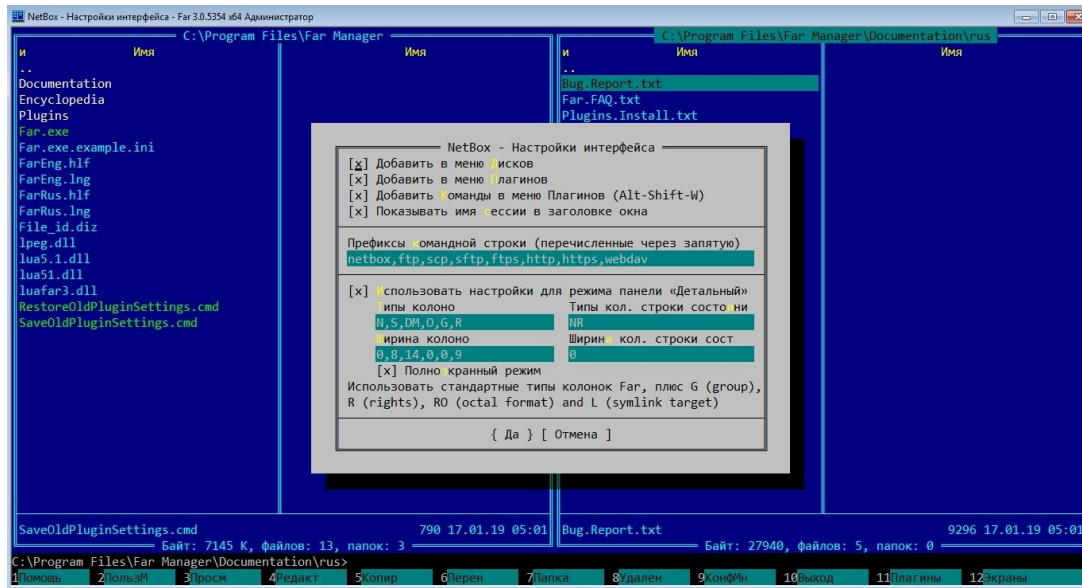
NetBox - Настройки интерфейса - Far 3.0.5354 x64 Администратор

C:\Program Files\Far Manager

| и | Имя | Имя |
|---|---|---|
| .. | | |
| Documentation | | |
| Encyclopedia | | |
| Plugins | | |
| Far.exe | | |
| Far.exe.example.ini | | |
| FarEng.hlf | | |
| FarEng.lng | | |
| FarRus.hlf | | |
| FarRus.lng | | |
| File_id.diz | | |
| lpeg.dll | | |
| lua5.1.dll | | |
| lua51.dll | | |
| luafar3.dll | | |
| RestoreOldPluginSettings.cmd | | |
| SaveOldPluginSettings.cmd | | |

C:\Program Files\Far Manager\Documentation\rus

| и | Имя | Имя |
|---|---|---|
| .. | | |
| Bug.Report.txt | | |
| Far.FAQ.txt | | |
| Plugins.Install.txt | | |

NetBox - Настройки интерфейса

[x] Добавить в меню дисков
[x] Добавить в меню плагинов
[x] Добавить команды в меню Плагинов (Alt-Shift-W)
[x] Показывать имя сессии в заголовке окна

Префиксы командной строки (перечисленные через запятую)
netbox,ftp,scp,sftp,ftps,http,https,webdav

[x] Использовать настройки для режима панели «Детальный»
Типы колоно
N,S,DM,O,G,R
Ширина колоно
0,8,14,0,0,9
Типы кол. строки состояни
NR
Ширина кол. строки сост
0
[x] Полноэкранный режим
Использовать стандартные типы колонок Far, плюс G (group), R (rights), RO (octal format) and L (symlink target)

{ Да } [ Отмена ]

SaveOldPluginSettings.cmd 790 17.01.19 05:01
Байт: 7145 K, файлов: 13, папок: 3
Bug.Report.txt 9296 17.01.19 05:01
Байт: 27940, файлов: 5, папок: 0
C:\Program Files\Far Manager\Documentation\rus>
1Помощь 2ПользМ 3Просм 4Редакт 5Копир 6Перен 7Папка 8Удален 9КонфМн 10Выход 11Плагины 12Экраны